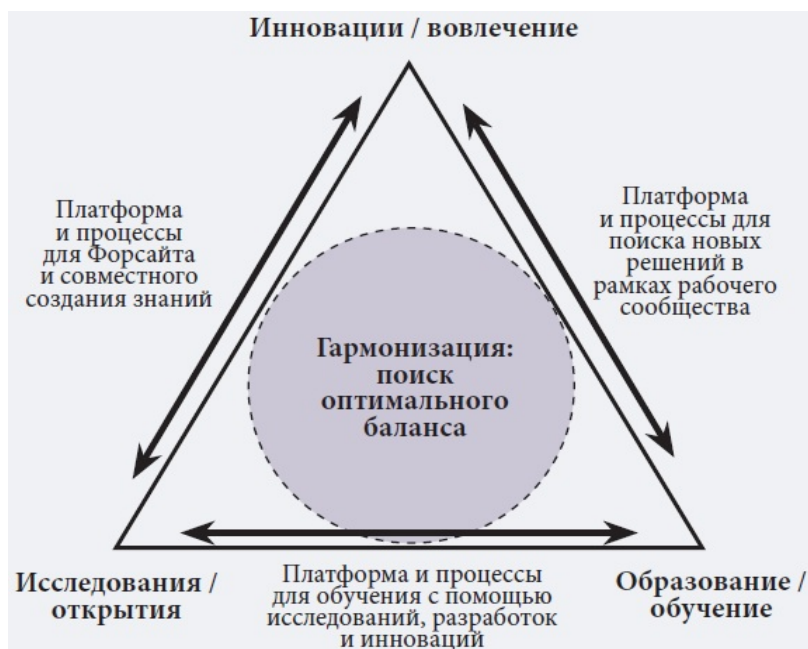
Инновации / вовлечение

Платформа и процессы для Форсайта и совместного создания знаний

Платформа и процессы для поиска новых решений в рамках рабочего сообщества

Гармонизация: поиск оптимального баланса

Исследования / открытия

Платформа и процессы для обучения с помощью исследований, разработок и инноваций

Образование / обучение